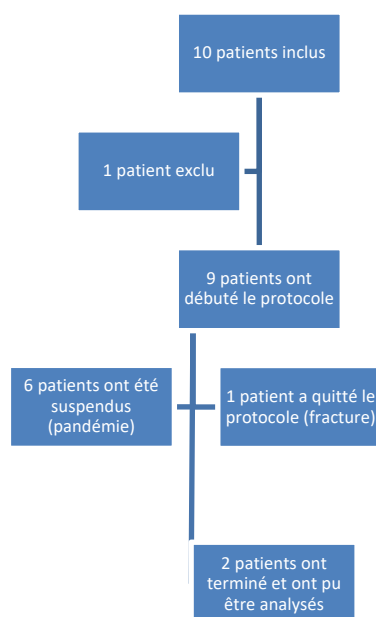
10 patients inclus

1 patient exclu

9 patients ont débuté le protocole

6 patients ont été suspendus (pandémie)

1 patient a quitté le protocole (fracture)

2 patients ont terminé et ont pu être analysés